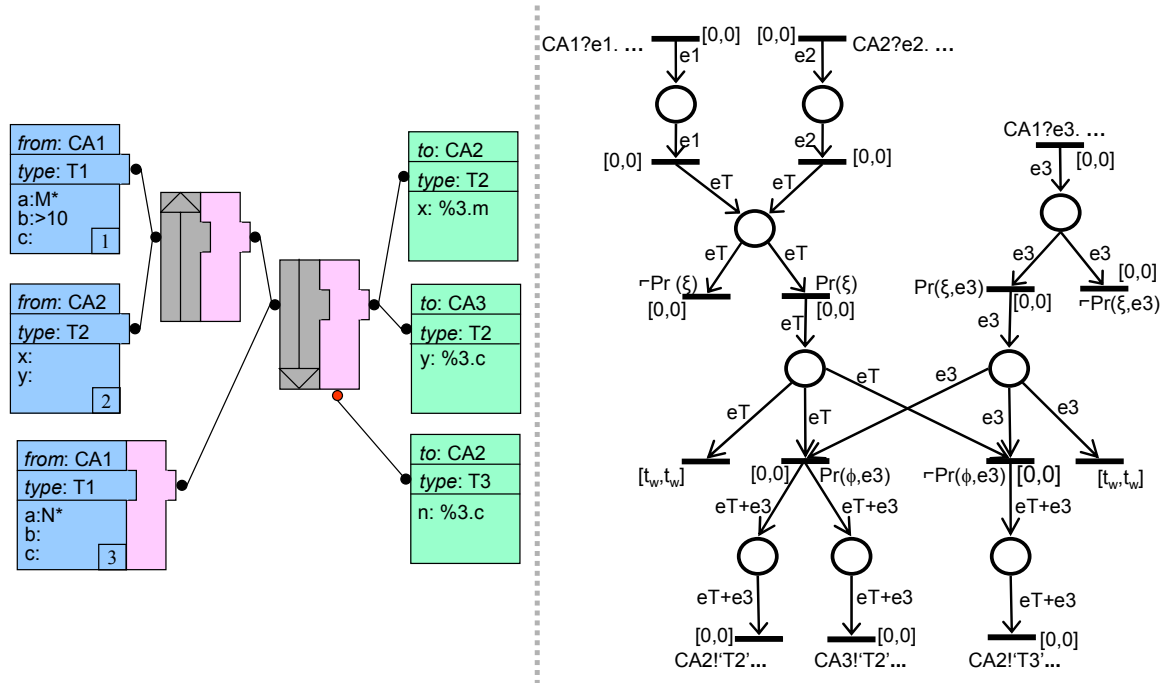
from: CA1
type: T1
a:M*
b:>10
c:
1

from: CA2
type: T2
x:
y:
2

from: CA1
type: T1
a:N*
b:
c:
3

to: CA2
type: T2
x: %3.m

to: CA3
type: T2
y: %3.c

to: CA2
type: T3
n: %3.c

CA1?e1. … [0,0]
e1
e1
[0,0]
[0,0] CA2?e2. …
e2
e2
[0,0]
eT
eT
eT
eT
¬Pr (ξ)
[0,0]
Pr(ξ)
[0,0]
eT
CA1?e3. …
[0,0]
e3
e3
e3
Pr(ξ,e3)
[0,0]
[0,0]
¬Pr(ξ,e3)
e3
eT
eT
eT
e3
e3
e3
$[t_w,t_w]$
[0,0]
Pr(ϕ,e3)
¬Pr(ϕ,e3)
[0,0]
$[t_w,t_w]$
eT+e3
eT+e3
eT+e3
eT+e3
eT+e3
eT+e3
[0,0]
CA2!'T2'…
[0,0]
CA3!'T2'…
[0,0]
CA2!'T3'…